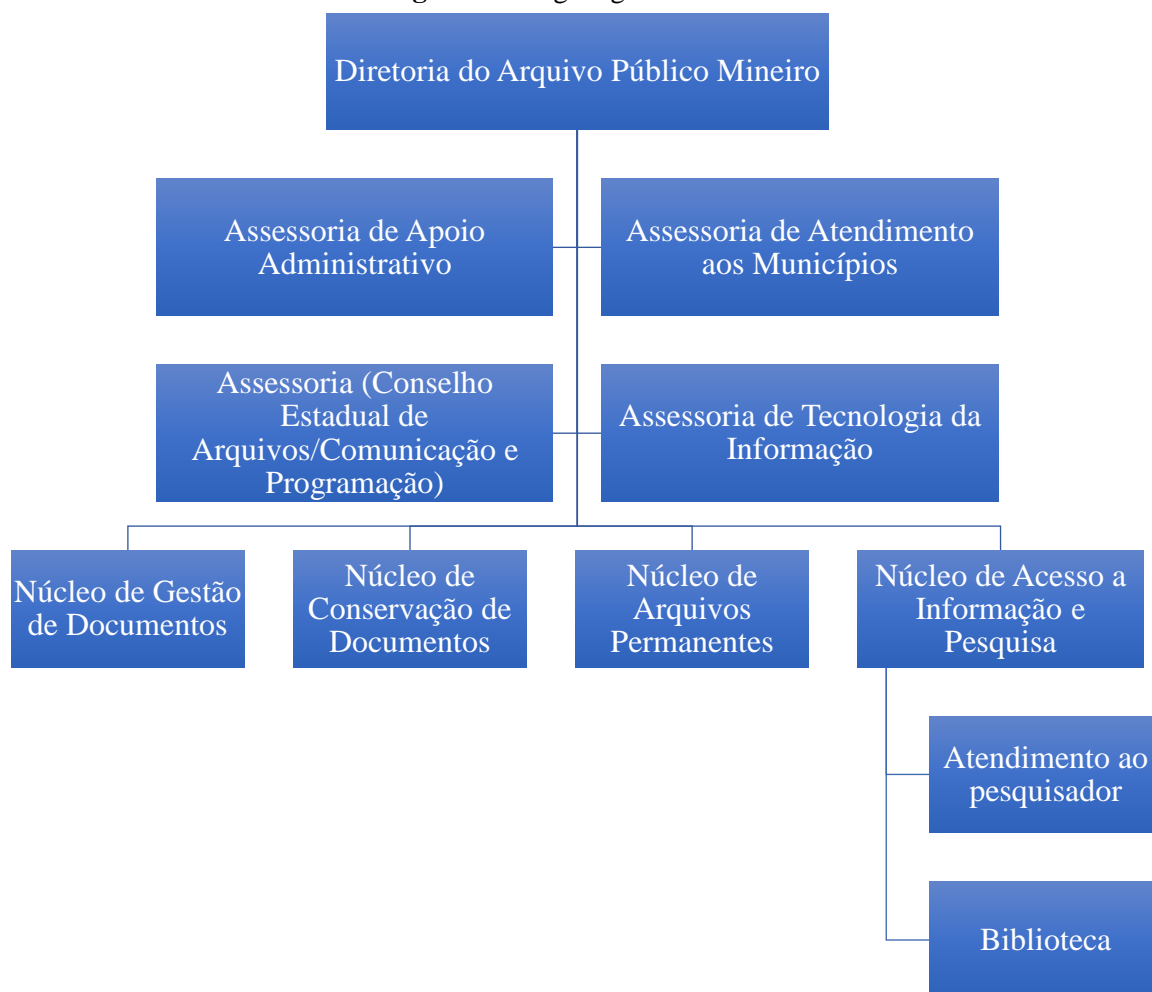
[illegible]

Diretoria do Arquivo Público Mineiro

Assessoria de Apoio Administrativo

Assessoria de Atendimento aos Municípios

Assessoria (Conselho Estadual de Arquivos/Comunicação e Programação)

Assessoria de Tecnologia da Informação

Núcleo de Gestão de Documentos

Núcleo de Conservação de Documentos

Núcleo de Arquivos Permanentes

Núcleo de Acesso a Informação e Pesquisa

Atendimento ao pesquisador

Biblioteca